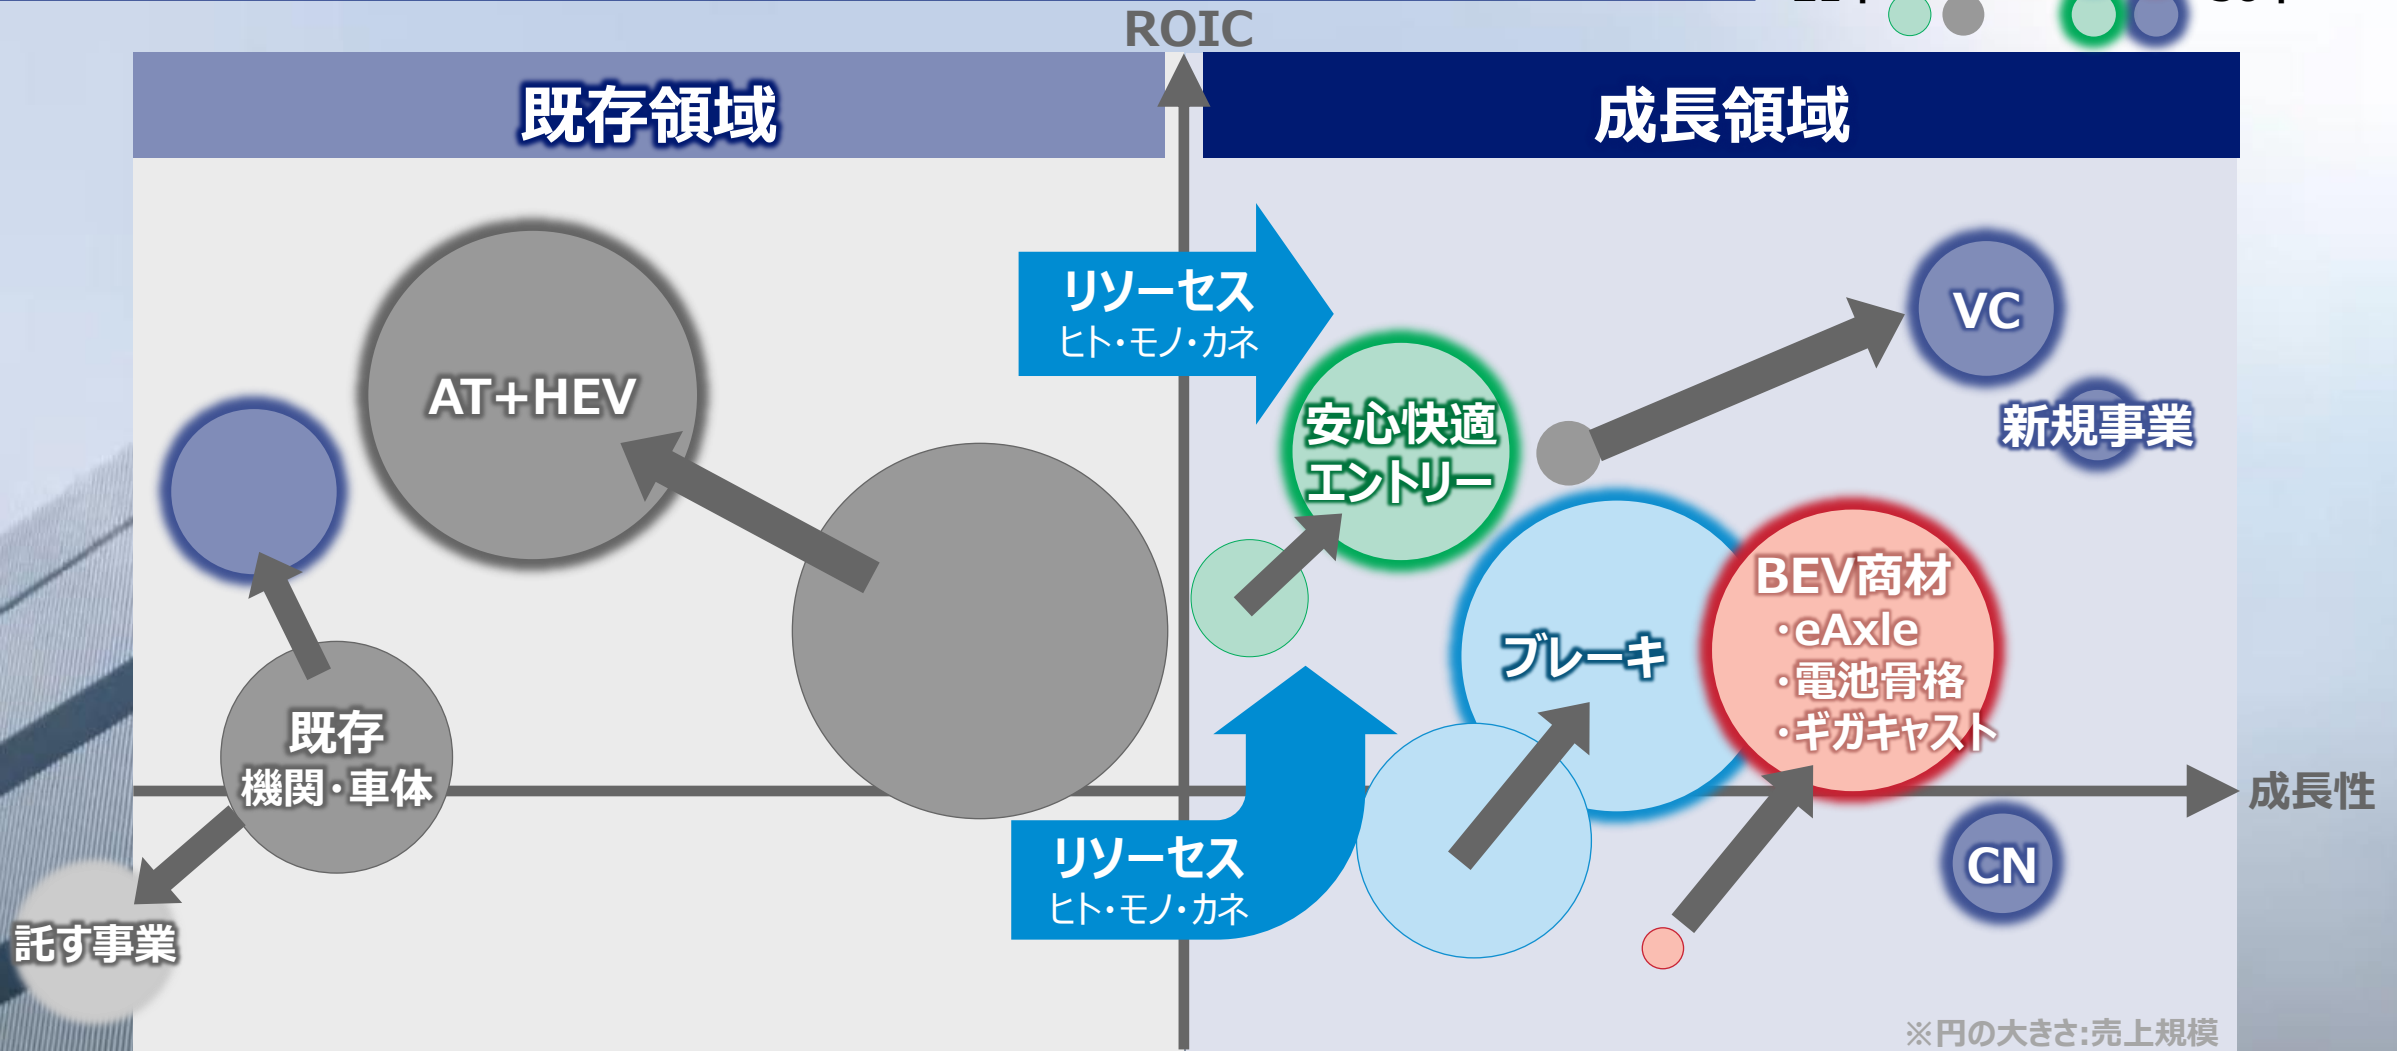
ROIC

既存領域

成長領域

AT+HEV

既存
機関・車体

託す事業

リソーセス
ヒト・モノ・カネ

リソーセス
ヒト・モノ・カネ

安心快適
エントリー

VC

新規事業

ブレーキ

BEV商材
・eAxle
・電池骨格
・ギガキャスト

成長性

CN

※円の大きさ:売上規模